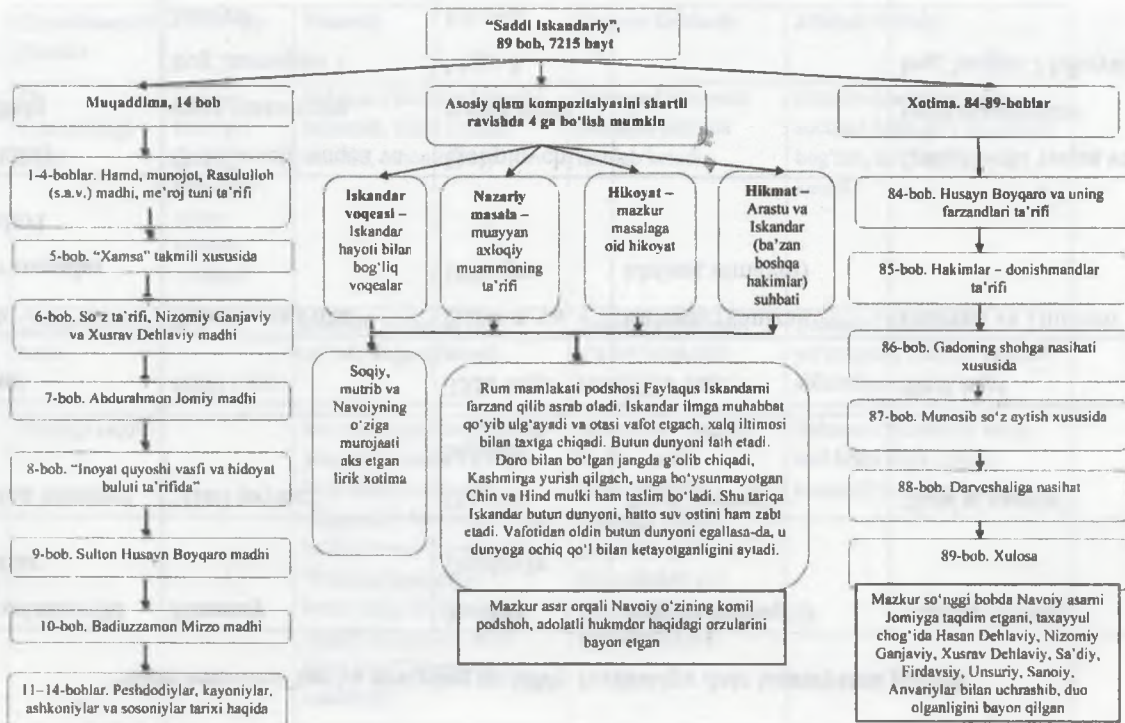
"Saddi Iskandariy", 89 bob, 7215 bayt

Muqaddima, 14 bob

Asosiy qism kompozitsiyasini shartli ravishda 4 ga bo'lish mumkin

Xotima. 84-89-boblar

1-4-boblar. Hamd, munojot, Rasululloh (s.a.v.) madhi, me'roj tuni ta'rifi

5-bob. "Xamsa" takmili xususida

6-bob. So'z ta'rifi, Nizomiy Ganjaviy va Xusrav Dehlaviy madhi

7-bob. Abdurahmon Jomiy madhi

8-bob. "Inoyat quyoshi vasfi va hidoyat buluti ta'rifida"

9-bob. Sulton Husayn Boyqaro madhi

10-bob. Badiuzzamon Mirzo madhi

11-14-boblar. Peshdodiylar, kayoniylar, ashkoniylar va sosoniylar tarixi haqida

Iskandar voqeasi – Iskandar hayoti bilan bog'liq voqealar

Nazariy masala – muayyan axloqiy muammoning ta'rifi

Hikoyat – mazkur masalaga oid hikoyat

Hikmat – Arastu va Iskandar (ba'zan boshqa hakimlar) suhbati

Soqiy, mutrib va Navoiyning o'ziga murojaati aks etgan lirik xotima

Rum mamlakati podshosi Faylaqus Iskandarni farzand qilib asrab oladi. Iskandar ilmga muhabbat qo'yib ulg'ayadi va otasi vafot etgach, xalq iltimosi bilan taxtga chiqadi. Butun dunyoni fath etadi. Doro bilan bo'lgan jangda g'olib chiqadi, Kashmirga yurish qilgach, unga bo'ysunmayotgan Chin va Hind mulki ham taslim bo'ladi. Shu tariqa Iskandar butun dunyoni, hatto suv ostini ham zabt etadi. Vafotidan oldin butun dunyoni egallasa-da, u dunyoga ochiq qo'l bilan ketayotganligini aytadi.

Mazkur asar orqali Navoiy o'zining komil podshoh, adolatli hukmdor haqidagi orzularini bayon etgan

84-bob. Husayn Boyqaro va uning farzandlari ta'rifi

85-bob. Hakimlar – donishmandlar ta'rifi

86-bob. Gadoning shohga nasihati xususida

87-bob. Munosib so'z aytish xususida

88-bob. Darveshaliga nasihat

89-bob. Xulosa

Mazkur so'nggi bobda Navoiy asarni Jomiyga taqdim etgani, taxayyul chog'ida Hasan Dehlaviy, Nizomiy Ganjaviy, Xusrav Dehlaviy, Sa'diy, Firdavsiy, Unsuriy, Sanoiy, Anvariylar bilan uchrashib, duo olganligini bayon qilgan